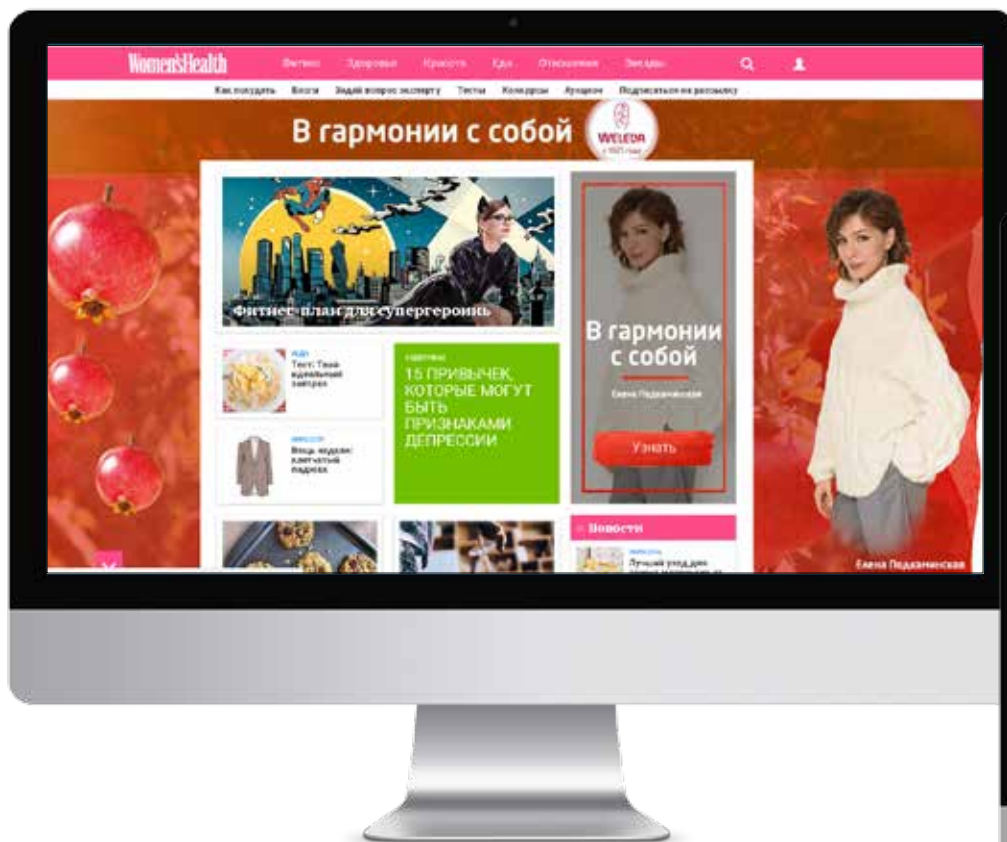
Women'sHealth Фитнес Здоровье Красота Еда Отношения Звезды

Как похудеть Блоги Задай вопрос эксперту Тесты Конкурсы Аукцион Подписаться на рассылку

В гармонии с собой WELEDA с 1921 года

Фитнес-план для супергероинь

ЕДА Тест: Твой идеальный завтрак

ЗДОРОВЬЕ 15 ПРИВЫЧЕК, КОТОРЫЕ МОГУТ БЫТЬ ПРИЗНАКАМИ ДЕПРЕССИИ

В гармонии с собой

Елена Подкаминская

Узнать

ФИТНЕС Вещь недели: клетчатый пиджак

Новости

КРАСОТА Лучший уход для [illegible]

Елена Подкаминская